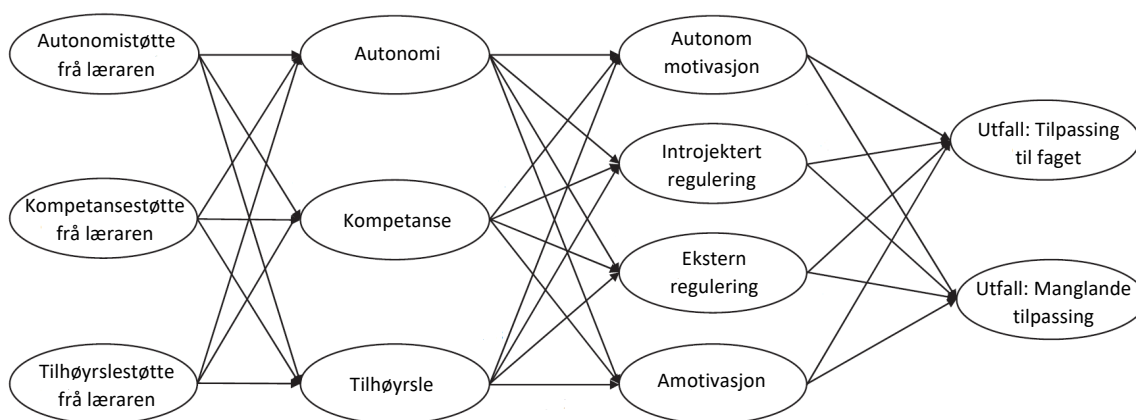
Autonomistøtte frå læraren

Kompetansestøtte frå læraren

Tilhøyrslestøtte frå læraren

Autonomi

Kompetanse

Tilhøyrsle

Autonom motivasjon

Introjektert regulering

Ekstern regulering

Amotivasjon

Utfall: Tilpassing til faget

Utfall: Manglande tilpassing